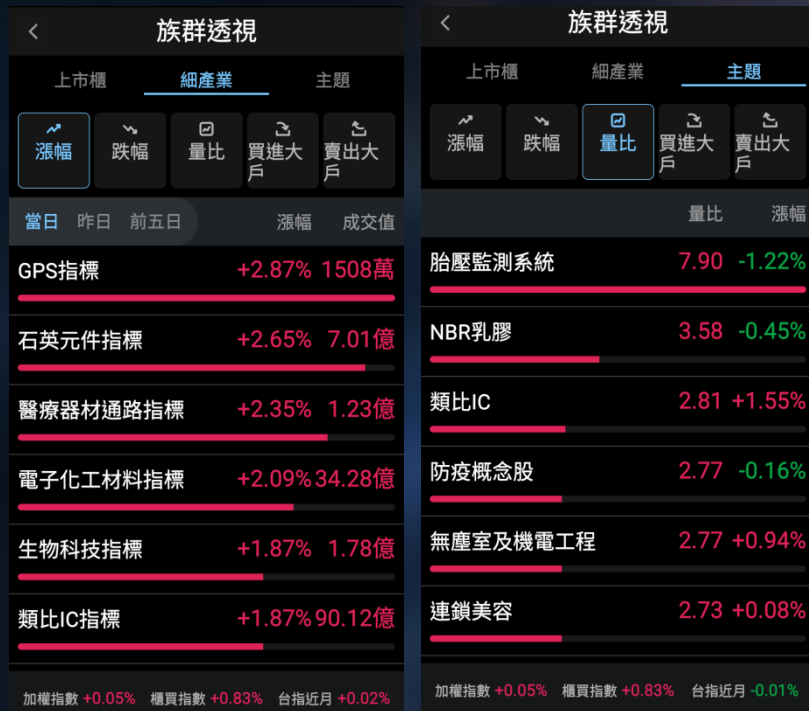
族群透視

上市櫃 細產業 主題

漲幅 跌幅 量比 買進大戶 賣出大戶

當日 昨日 前五日 漲幅 成交值

GPS指標 +2.87% 1508萬

石英元件指標 +2.65% 7.01億

醫療器材通路指標 +2.35% 1.23億

電子化工材料指標 +2.09% 34.28億

生物科技指標 +1.87% 1.78億

類比IC指標 +1.87% 90.12億

加權指數 +0.05% 櫃買指數 +0.83% 台指近月 +0.02%

族群透視

上市櫃 細產業 主題

漲幅 跌幅 量比 買進大戶 賣出大戶

量比 漲幅

胎壓監測系統 7.90 -1.22%

NBR乳膠 3.58 -0.45%

類比IC 2.81 +1.55%

防疫概念股 2.77 -0.16%

無塵室及機電工程 2.77 +0.94%

連鎖美容 2.73 +0.08%

加權指數 +0.05% 櫃買指數 +0.83% 台指近月 -0.01%